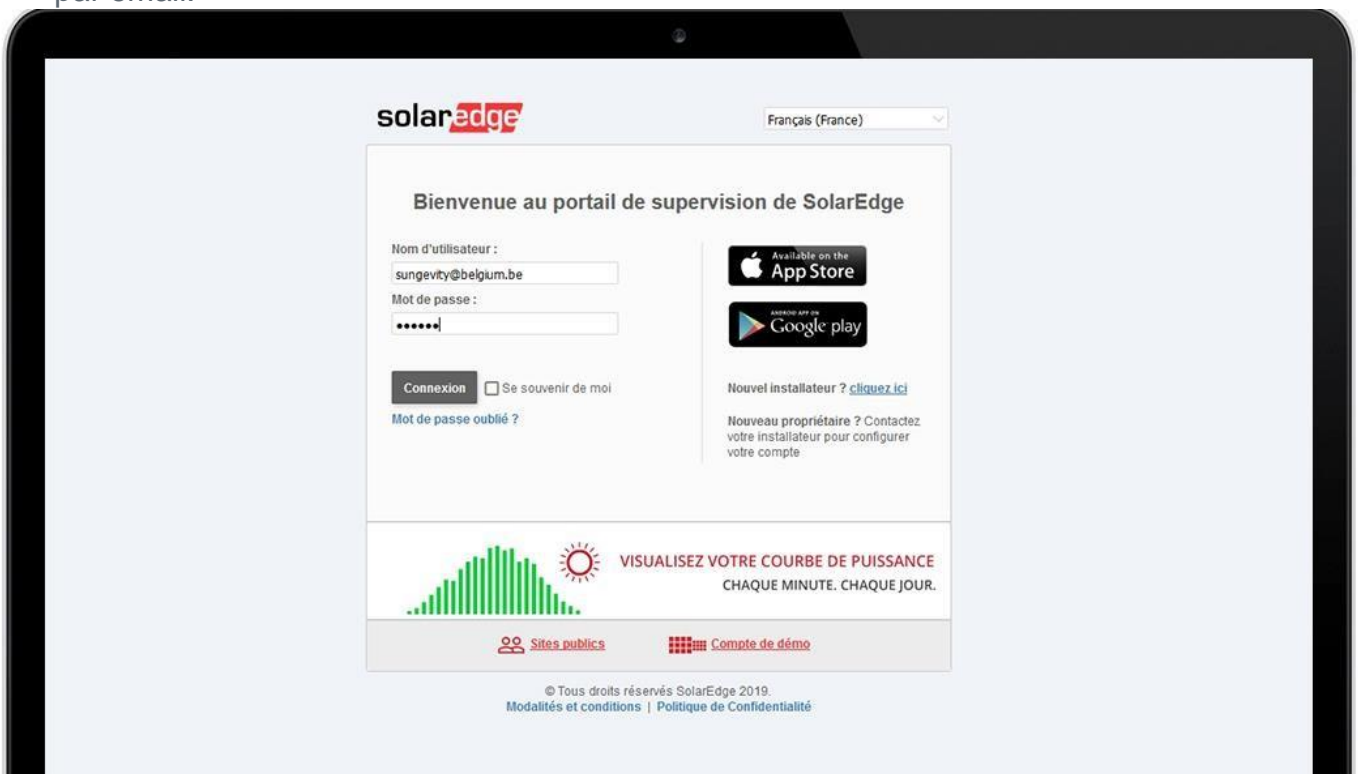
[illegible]

solaredge

Français (France)

Bienvenue au portail de supervision de SolarEdge

Nom d'utilisateur :
sungevity@belgium.be
Mot de passe :
••••••

Connexion
Se souvenir de moi
Mot de passe oublié ?

Available on the App Store

ANDROID APP ON Google play

Nouvel installateur ? cliquez ici

Nouveau propriétaire ? Contactez votre installateur pour configurer votre compte

VISUALISEZ VOTRE COURBE DE PUISSANCE
CHAQUE MINUTE. CHAQUE JOUR.

Sites publics
Compte de démo

© Tous droits réservés SolarEdge 2019.
Modalités et conditions | Politique de Confidentialité